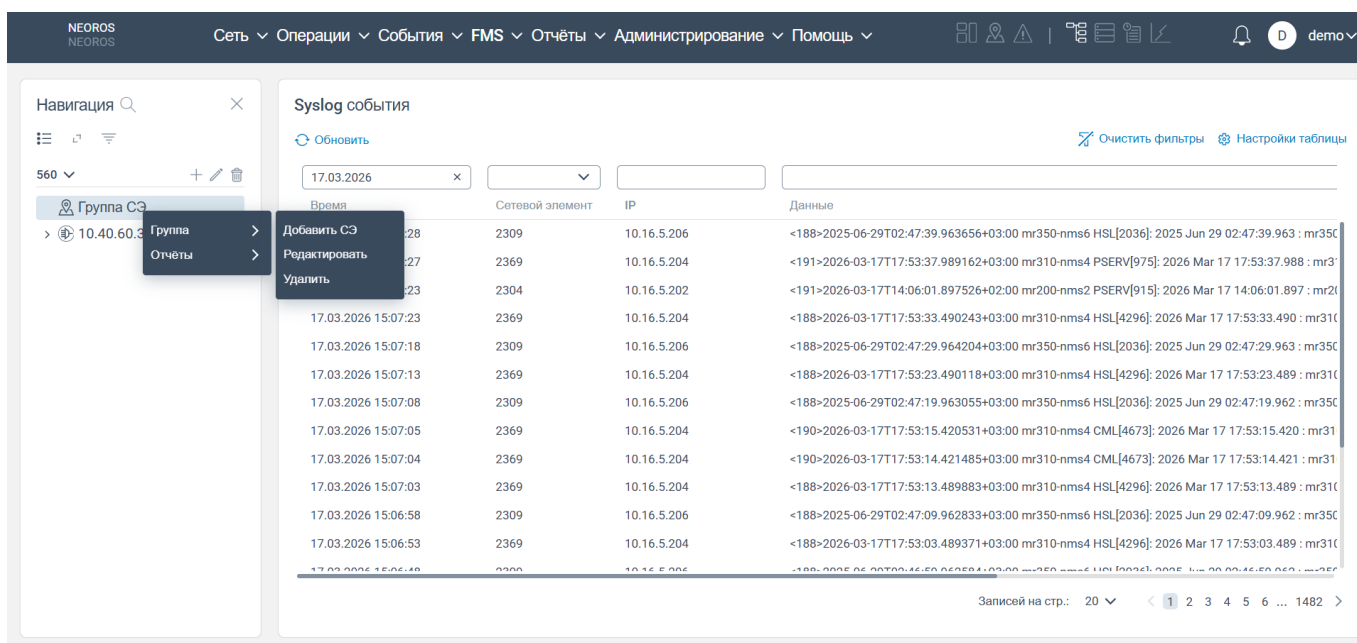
NEOROS
NEOROS

Сеть ∨ Операции ∨ События ∨ FMS ∨ Отчёты ∨ Администрирование ∨ Помощь ∨

D demo∨

Навигация

560 ∨

Группа СЭ
10.40.60.3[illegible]

Группа >
Отчёты >

Добавить СЭ
Редактировать
Удалить

Syslog события

Обновить

Очистить фильтры Настройки таблицы

17.03.2026 ×

| Время | Сетевой элемент | IP | Данные |
|---|---|---|---|
| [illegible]:28 | 2309 | 10.16.5.206 | <188>2025-06-29T02:47:39.963656+03:00 mr350-nms6 HSL[2036]: 2025 Jun 29 02:47:39.963 : mr350 |
| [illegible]:27 | 2369 | 10.16.5.204 | <191>2026-03-17T17:53:37.989162+03:00 mr310-nms4 PSERV[975]: 2026 Mar 17 17:53:37.988 : mr3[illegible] |
| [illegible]:23 | 2304 | 10.16.5.202 | <191>2026-03-17T14:06:01.897526+02:00 mr200-nms2 PSERV[915]: 2026 Mar 17 14:06:01.897 : mr2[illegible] |
| 17.03.2026 15:07:23 | 2369 | 10.16.5.204 | <188>2026-03-17T17:53:33.490243+03:00 mr310-nms4 HSL[4296]: 2026 Mar 17 17:53:33.490 : mr31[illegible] |
| 17.03.2026 15:07:18 | 2309 | 10.16.5.206 | <188>2025-06-29T02:47:29.964204+03:00 mr350-nms6 HSL[2036]: 2025 Jun 29 02:47:29.963 : mr350 |
| 17.03.2026 15:07:13 | 2369 | 10.16.5.204 | <188>2026-03-17T17:53:23.490118+03:00 mr310-nms4 HSL[4296]: 2026 Mar 17 17:53:23.489 : mr31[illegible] |
| 17.03.2026 15:07:08 | 2309 | 10.16.5.206 | <188>2025-06-29T02:47:19.963055+03:00 mr350-nms6 HSL[2036]: 2025 Jun 29 02:47:19.962 : mr350 |
| 17.03.2026 15:07:05 | 2369 | 10.16.5.204 | <190>2026-03-17T17:53:15.420531+03:00 mr310-nms4 CML[4673]: 2026 Mar 17 17:53:15.420 : mr31 |
| 17.03.2026 15:07:04 | 2369 | 10.16.5.204 | <190>2026-03-17T17:53:14.421485+03:00 mr310-nms4 CML[4673]: 2026 Mar 17 17:53:14.421 : mr31 |
| 17.03.2026 15:07:03 | 2369 | 10.16.5.204 | <188>2026-03-17T17:53:13.489883+03:00 mr310-nms4 HSL[4296]: 2026 Mar 17 17:53:13.489 : mr31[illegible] |
| 17.03.2026 15:06:58 | 2309 | 10.16.5.206 | <188>2025-06-29T02:47:09.962833+03:00 mr350-nms6 HSL[2036]: 2025 Jun 29 02:47:09.962 : mr350 |
| 17.03.2026 15:06:53 | 2369 | 10.16.5.204 | <188>2026-03-17T17:53:03.489371+03:00 mr310-nms4 HSL[4296]: 2026 Mar 17 17:53:03.489 : mr31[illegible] |
| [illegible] | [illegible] | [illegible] | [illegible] |

Записей на стр.: 20 ∨ < 1 2 3 4 5 6 ... 1482 >